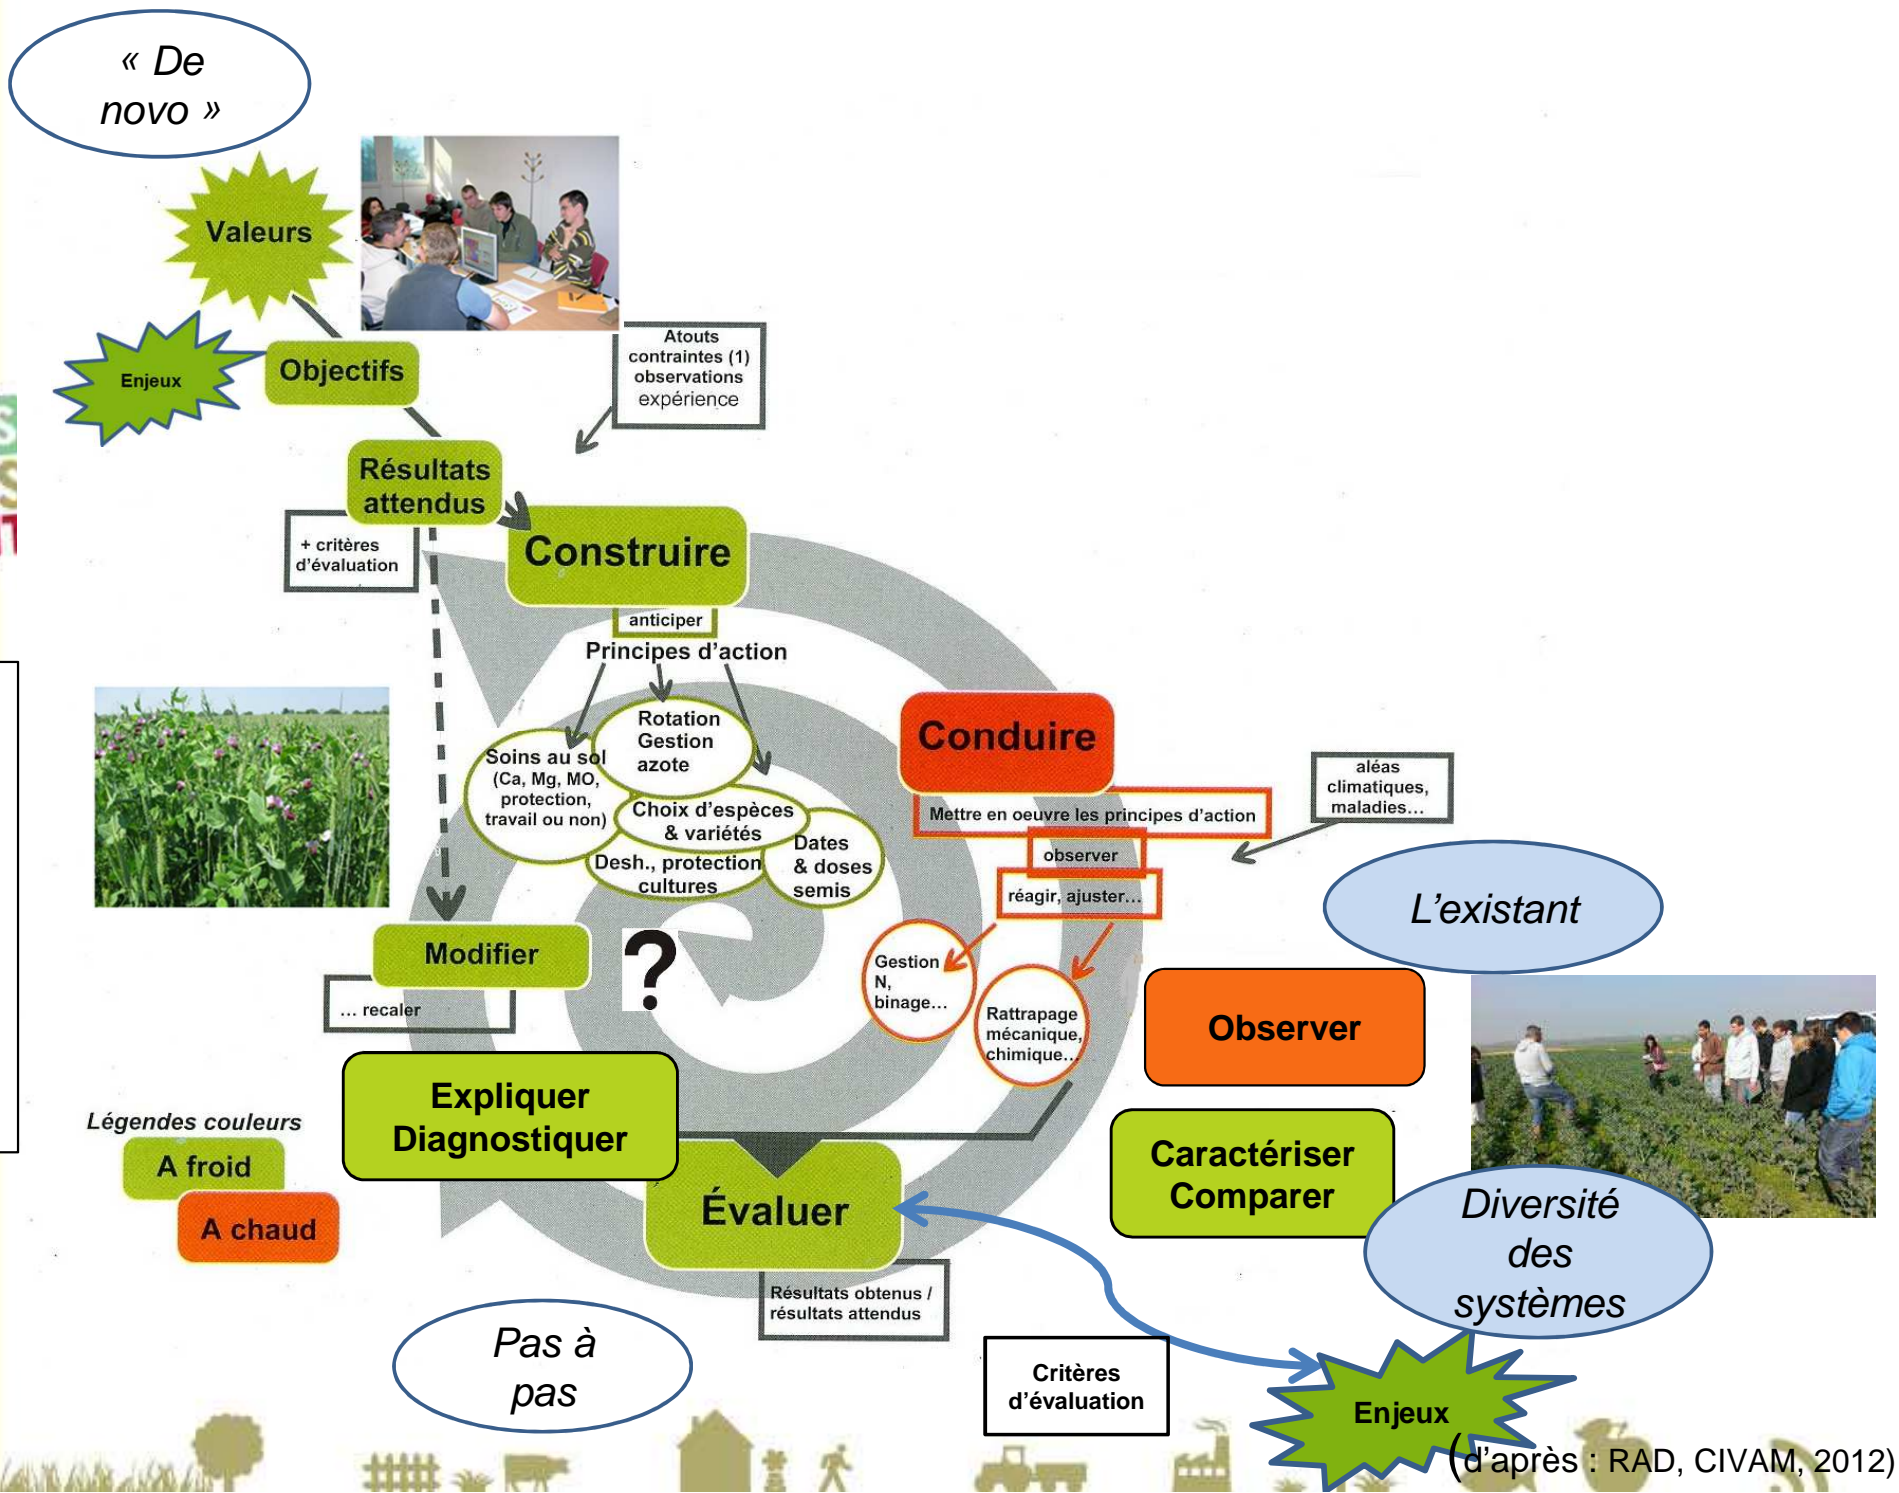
« De novo »

Valeurs

Enjeux

Objectifs

Atouts contraintes (1) observations expérience

Résultats attendus

+ critères d'évaluation

Construire

anticiper

Principes d'action

Soins au sol (Ca, Mg, MO, protection, travail ou non)

Rotation Gestion azote

Choix d'espèces & variétés

Dates & doses semis

Desh., protection cultures

Conduire

Mettre en oeuvre les principes d'action

aléas climatiques, maladies…

observer

réagir, ajuster…

L'existant

Gestion N, binage…

Rattrapage mécanique, chimique…

Modifier

… recaler

?

Observer

Expliquer Diagnostiquer

Caractériser Comparer

Légendes couleurs

A froid

A chaud

Évaluer

Diversité des systèmes

Résultats obtenus / résultats attendus

Pas à pas

Critères d'évaluation

Enjeux

(d'après : RAD, CIVAM, 2012)